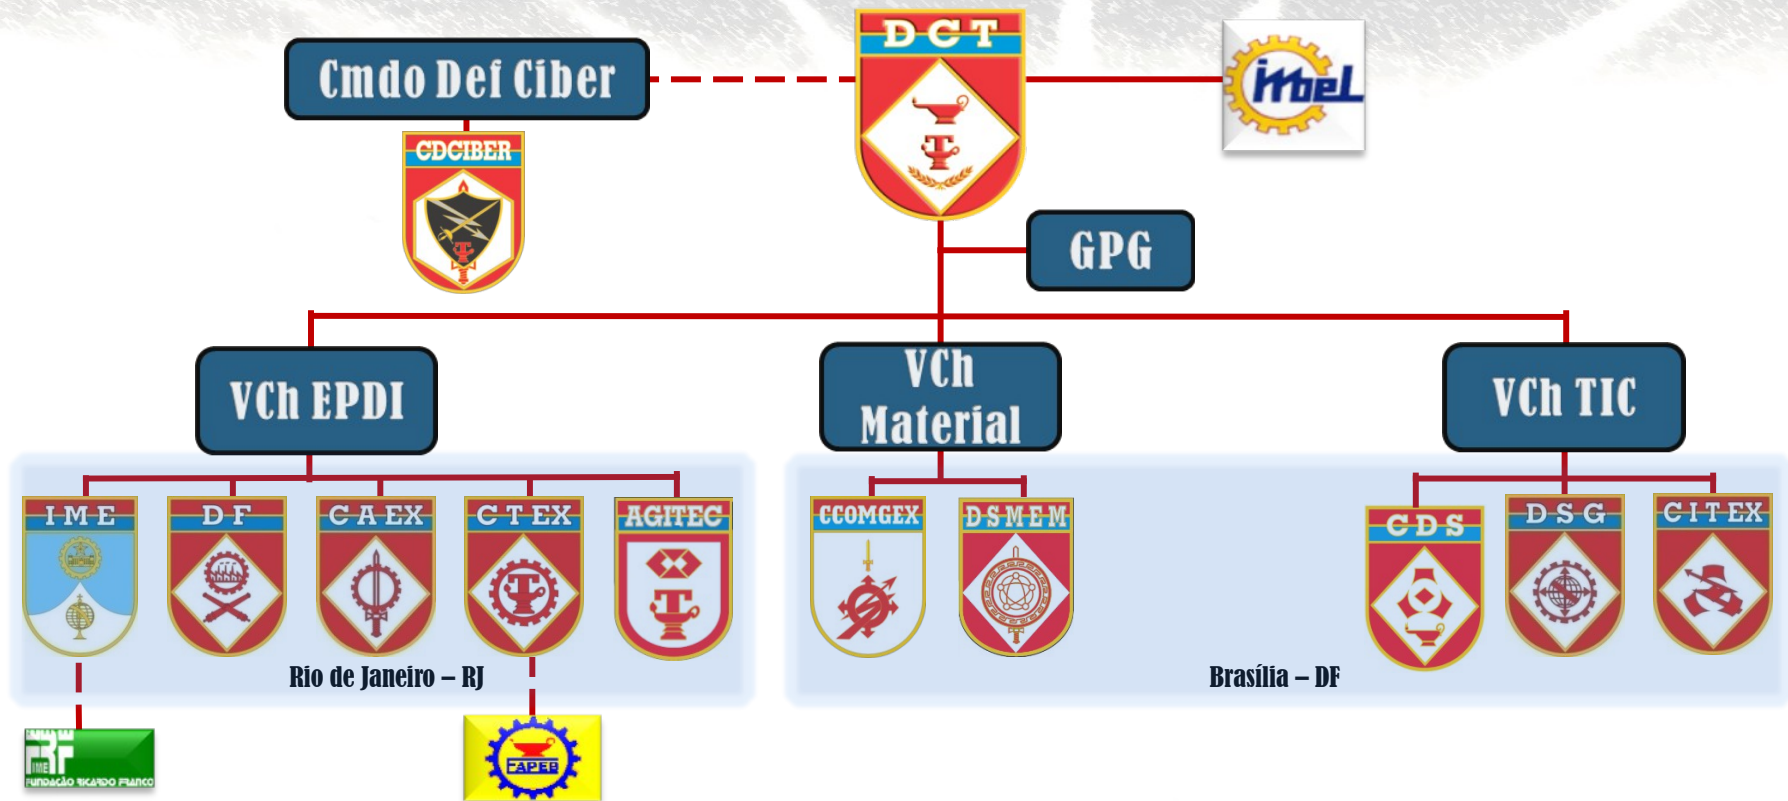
Cmdo Def Ciber

CDCIBER

DCT

imbel

GPG

VCh EPDI

VCh Material

VCh TIC

IME

DF

CAEX

CTEX

AGITEC

Rio de Janeiro – RJ

CCOMGEX

DSMEM

CDS

DSG

CITEX

Brasília – DF

IME
FUNDAÇÃO RICARDO FRANCO

FAPEB